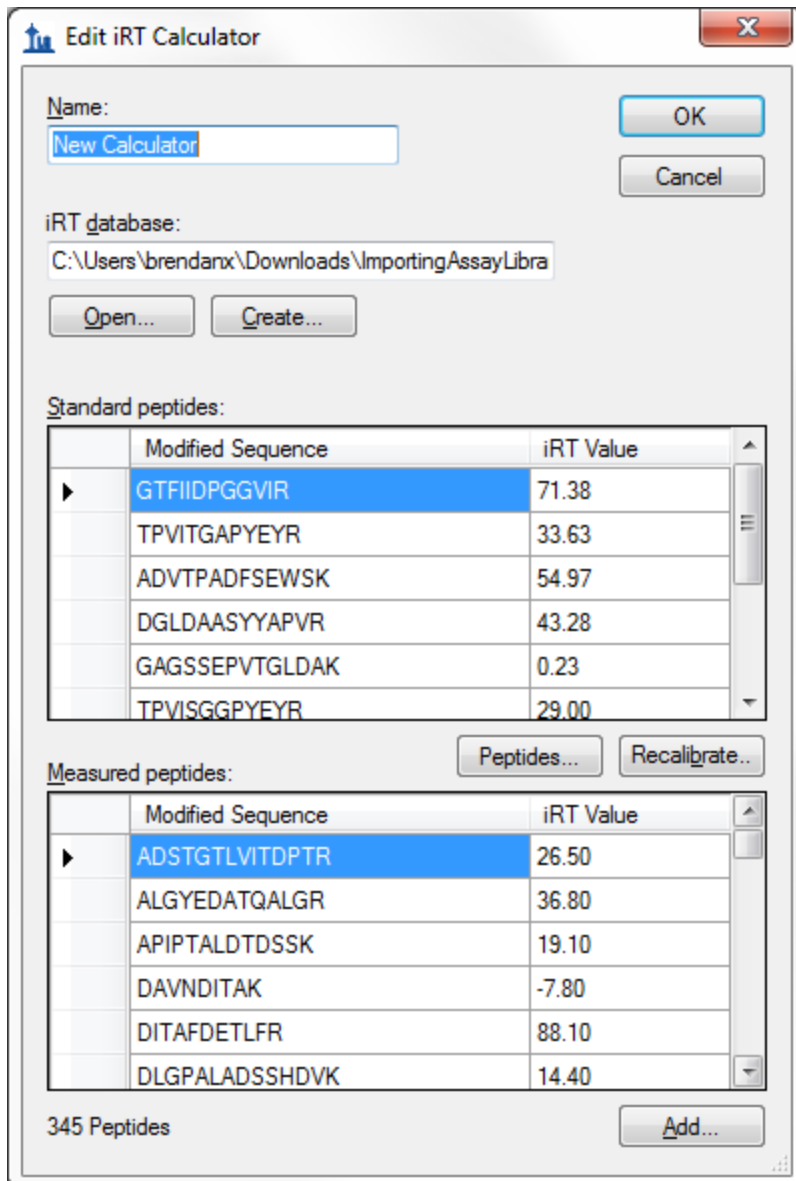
Edit iRT Calculator

Name:
New Calculator

OK
Cancel

iRT database:
C:\Users\brendanx\Downloads\ImportingAssayLibra

Open...
Create...

Standard peptides:

| Modified Sequence | iRT Value |
|---|---|
| GTFIIDPGGVIR | 71.38 |
| TPVITGAPYEYR | 33.63 |
| ADVTPADFSEWSK | 54.97 |
| DGLDAASYYAPVR | 43.28 |
| GAGSSEPVTGLDAK | 0.23 |
| TPVISGGPYEYR | 29.00 |

Peptides...
Recalibrate..

Measured peptides:

| Modified Sequence | iRT Value |
|---|---|
| ADSTGTLVITDPTR | 26.50 |
| ALGYEDATQALGR | 36.80 |
| APIPTALDTDSSK | 19.10 |
| DAVNDITAK | -7.80 |
| DITAFDETLFR | 88.10 |
| DLGPALADSSHDVK | 14.40 |

345 Peptides
Add...